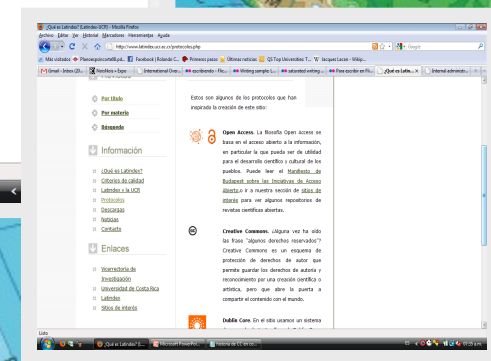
¿Qué es Latindex? (Latindex-UCR) - Mozilla Firefox
Archivo Editar Ver Historial Marcadores Herramientas Ayuda
http://www.latindex.ucr.ac.cr/protocolos.php
Google
Más visitados Planoespincorhelll.pd... Facebook | Rolando C... Primeros pasos Últimas noticias QS Top Universities T... W Jacques Lacan - Wikip...
Gmail - Inbox (25)... NeoMeis » Expe... International Dive... escribiendo - Flic... Writing sample (... saturated writing ... Para escribir en Fli... ¿Qué es Latin... Internal administr...

Por título
Por materia
Búsqueda

Información
¿Qué es Latindex?
Criterios de calidad
Latindex y la UCR
Protocolos
Descargas
Noticias
Contacto

Enlaces
Vicerrectoría de Investigación
Universidad de Costa Rica
Latindex
Sitios de interés

Estos son algunos de los protocolos que han inspirado la creación de este sitio:

Open Access. La filosofía Open Access se basa en el acceso abierto a la información, en particular la que pueda ser de utilidad para el desarrollo científico y cultural de los pueblos. Puede leer el Manifiesto de Budapest sobre las Iniciativas de Acceso abierto,o ir a nuestra sección de sitios de interés para ver algunos repositores de revistas científicas abiertas.

Creative Commons. ¿Alguna vez ha oído las frase "algunos derechos reservados"? Creative Commons es un esquema de protección de derechos de autor que permite guardar los derechos de autoría y reconocimiento por una creación científica o artística, pero que abre la puerta a compartir el contenido con el mundo.

Dublin Core. En el sitio usamos un sistema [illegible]

Listo
¿Qué es Latindex? (L... Microsoft PowerPoi... Sistema de UCR en co...
07:20 a.m.